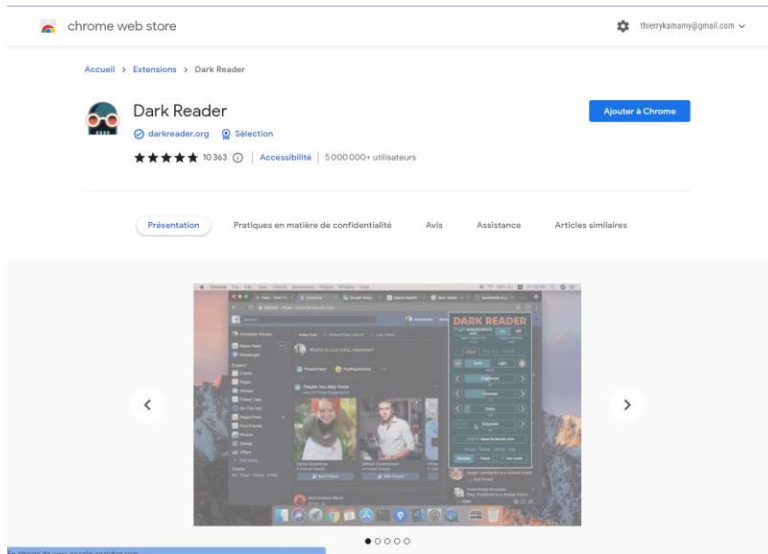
chrome web store

thierrykamamy@gmail.com

Accueil > Extensions > Dark Reader

Dark Reader

darkreader.org Sélection

★★★★★ 10363 | Accessibilité | 5 000 000+ utilisateurs

Ajouter à Chrome

Présentation Pratiques en matière de confidentialité Avis Assistance Articles similaires

DARK READER

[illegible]